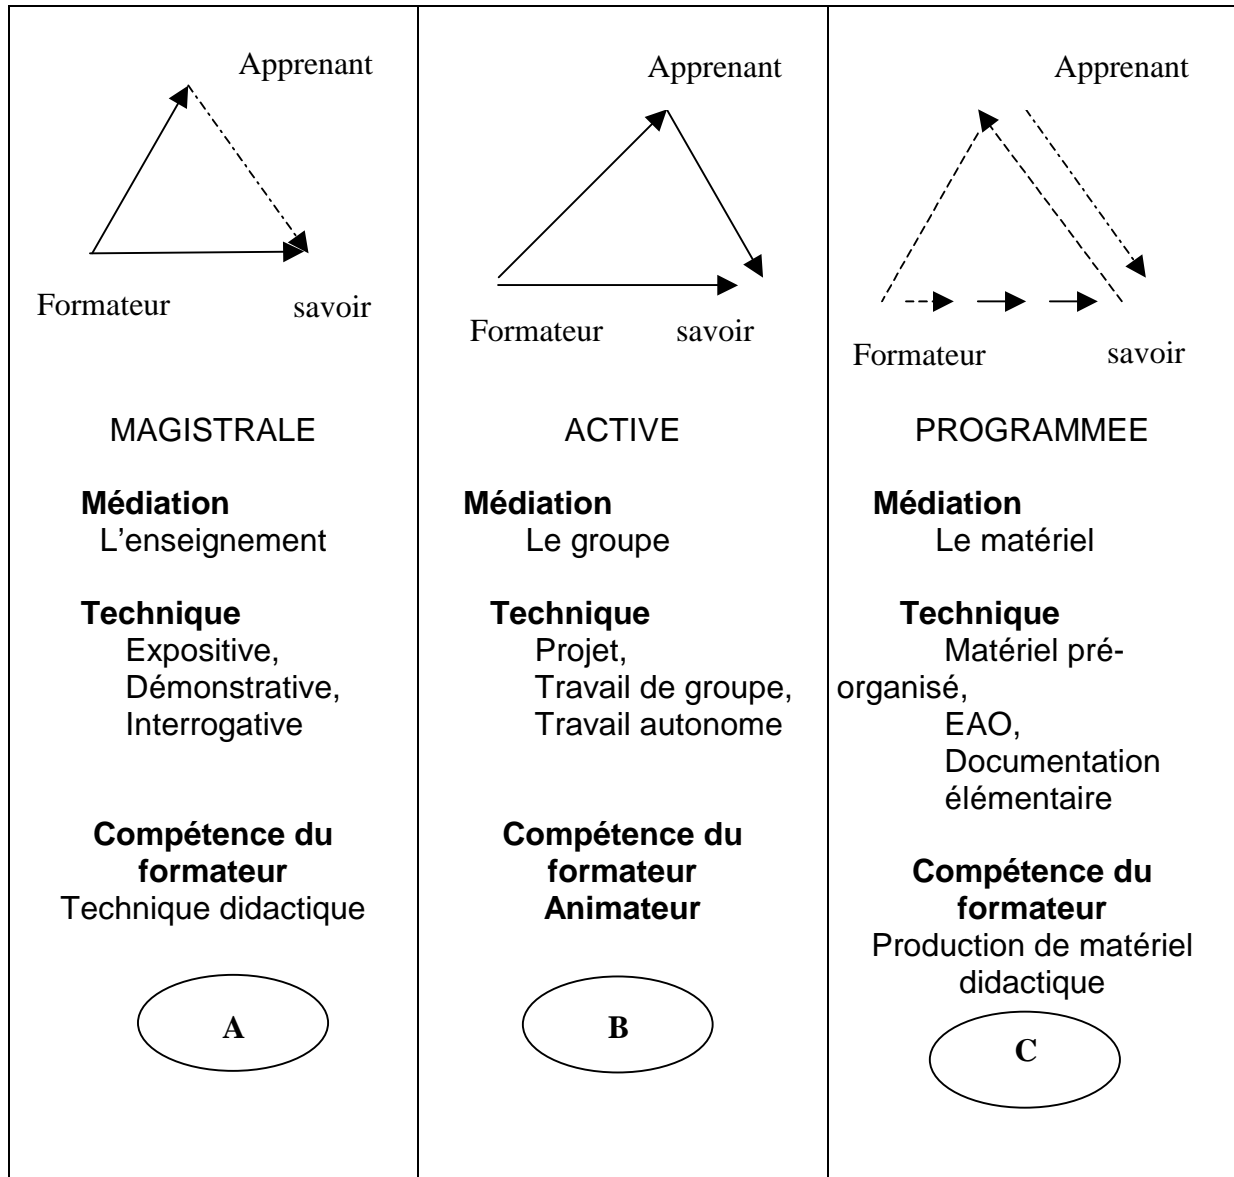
| Apprenant<br>Formateur savoir<br><br>MAGISTRALE<br><br>**Médiation**<br>L'enseignement<br><br>**Technique**<br>Expositive,<br>Démonstrative,<br>Interrogative<br><br>**Compétence du formateur**<br>Technique didactique<br><br>**A** | Apprenant<br>Formateur savoir<br><br>ACTIVE<br><br>**Médiation**<br>Le groupe<br><br>**Technique**<br>Projet,<br>Travail de groupe,<br>Travail autonome<br><br>**Compétence du formateur**<br>**Animateur**<br><br>**B** | Apprenant<br>Formateur savoir<br><br>PROGRAMMEE<br><br>**Médiation**<br>Le matériel<br><br>**Technique**<br>Matériel pré-organisé,<br>EAO,<br>Documentation élémentaire<br><br>**Compétence du formateur**<br>Production de matériel didactique<br><br>**C** |
|---|---|---|